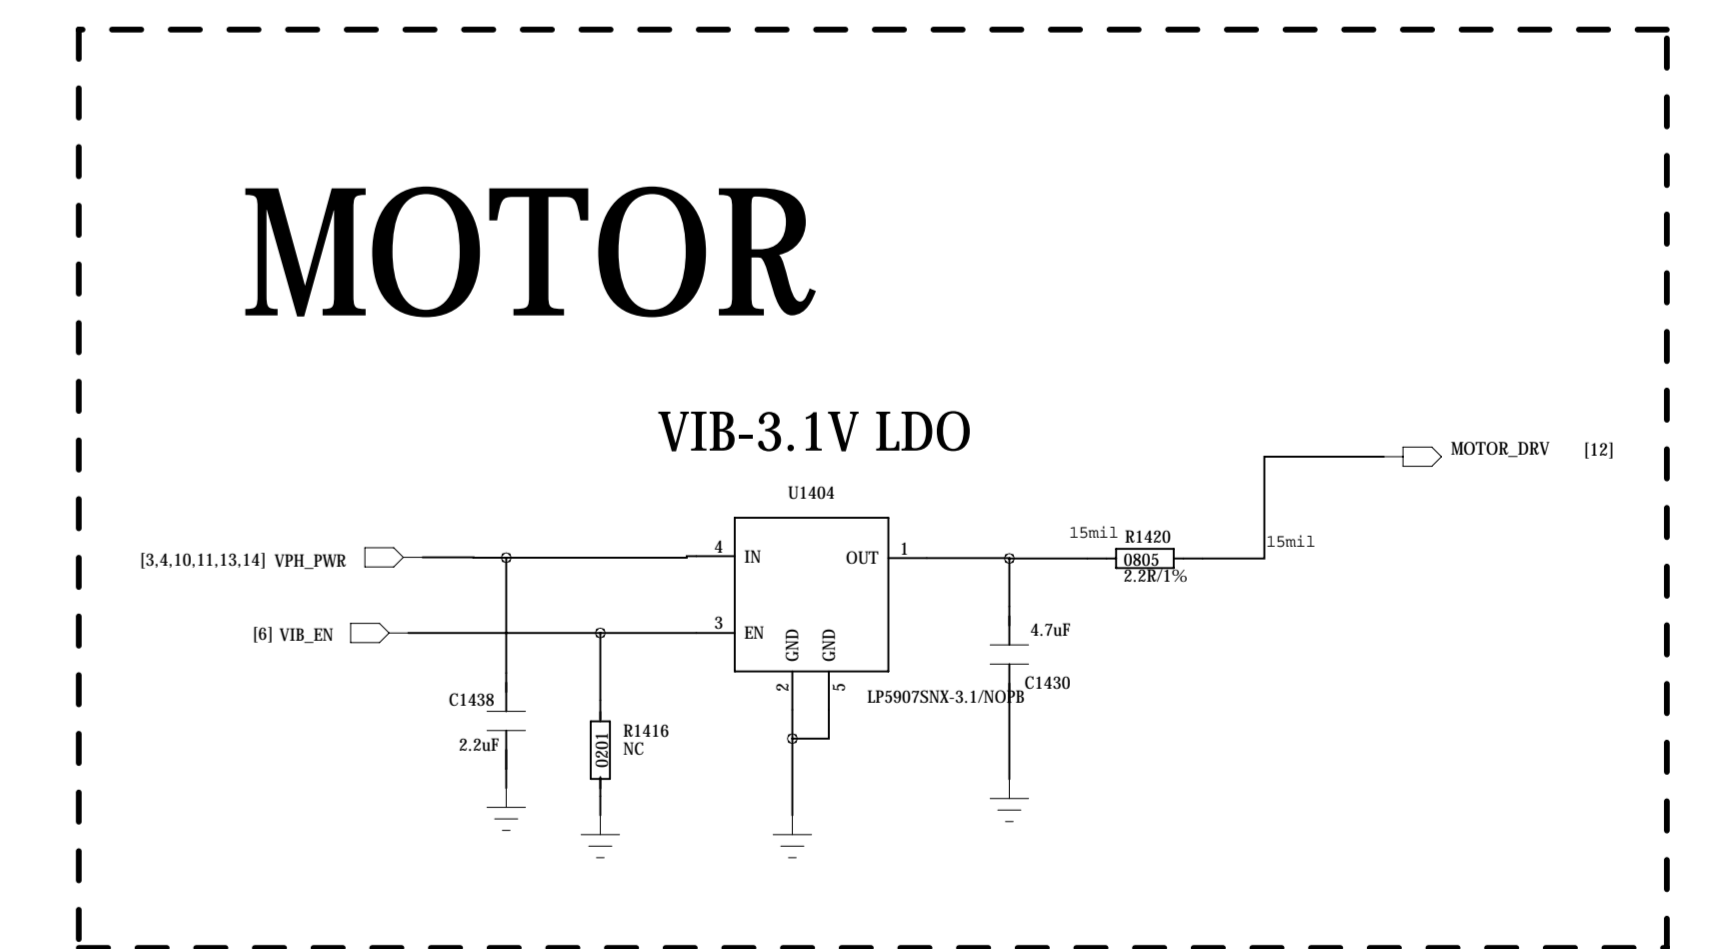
MOTOR

VIB-3.1V LDO

MOTOR_DRV [12]

U1404

15mil R1420 15mil

[3,4,10,11,13,14] VPH_PWR

4 IN OUT 1

0805
2.2R/1%

[6] VIB_EN

3 EN GND GND

4.7uF

2 5

C1430

LP5907SNX-3.1/NOPB

C1438

2.2uF

0201

R1416
NC